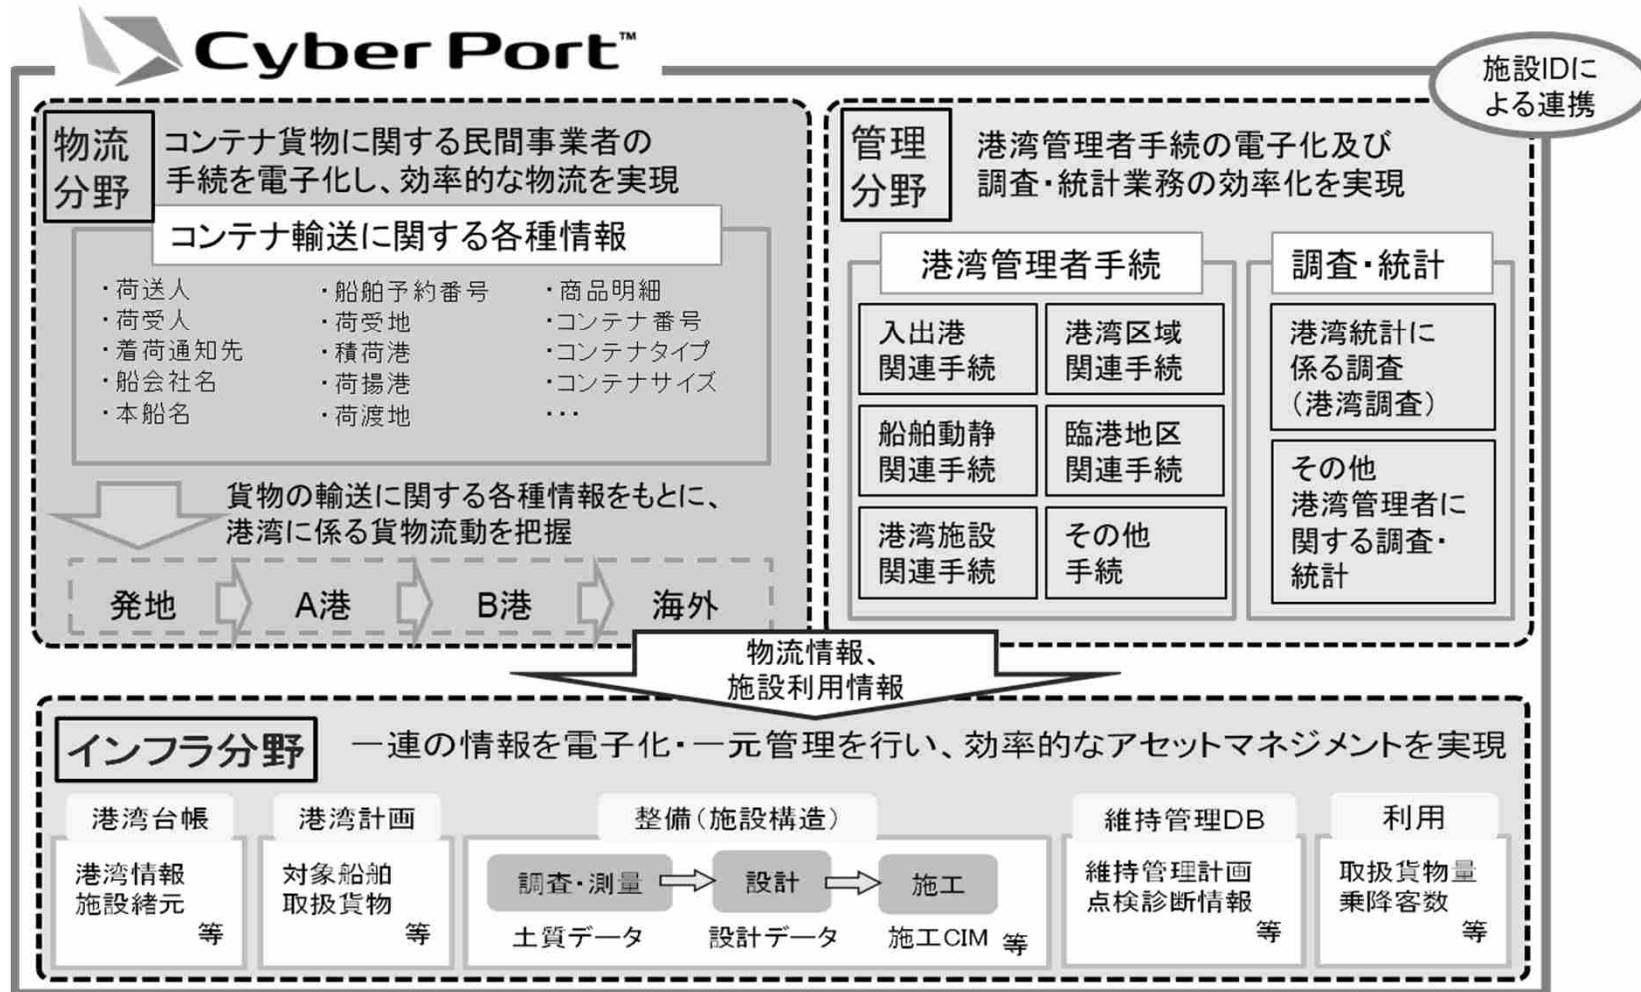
Cyber Port™

施設IDによる連携

物流分野
コンテナ貨物に関する民間事業者の手続を電子化し、効率的な物流を実現

コンテナ輸送に関する各種情報
・荷送人
・荷受人
・着荷通知先
・船会社名
・本船名
・船舶予約番号
・荷受地
・積荷港
・荷揚港
・荷渡地
・商品明細
・コンテナ番号
・コンテナタイプ
・コンテナサイズ
・・・

貨物の輸送に関する各種情報をもとに、港湾に係る貨物流動を把握

発地
A港
B港
海外

管理分野
港湾管理者手続の電子化及び調査・統計業務の効率化を実現

港湾管理者手続
入出港関連手続
港湾区域関連手続
船舶動静関連手続
臨港地区関連手続
港湾施設関連手続
その他手続

調査・統計
港湾統計に係る調査(港湾調査)
その他港湾管理者に関する調査・統計

物流情報、施設利用情報

インフラ分野
一連の情報を電子化・一元管理を行い、効率的なアセットマネジメントを実現

港湾台帳
港湾情報
施設緒元
等

港湾計画
対象船舶
取扱貨物
等

整備(施設構造)
調査・測量
設計
施工
土質データ
設計データ
施工CIM 等

維持管理DB
維持管理計画
点検診断情報
等

利用
取扱貨物量
乗降客数
等